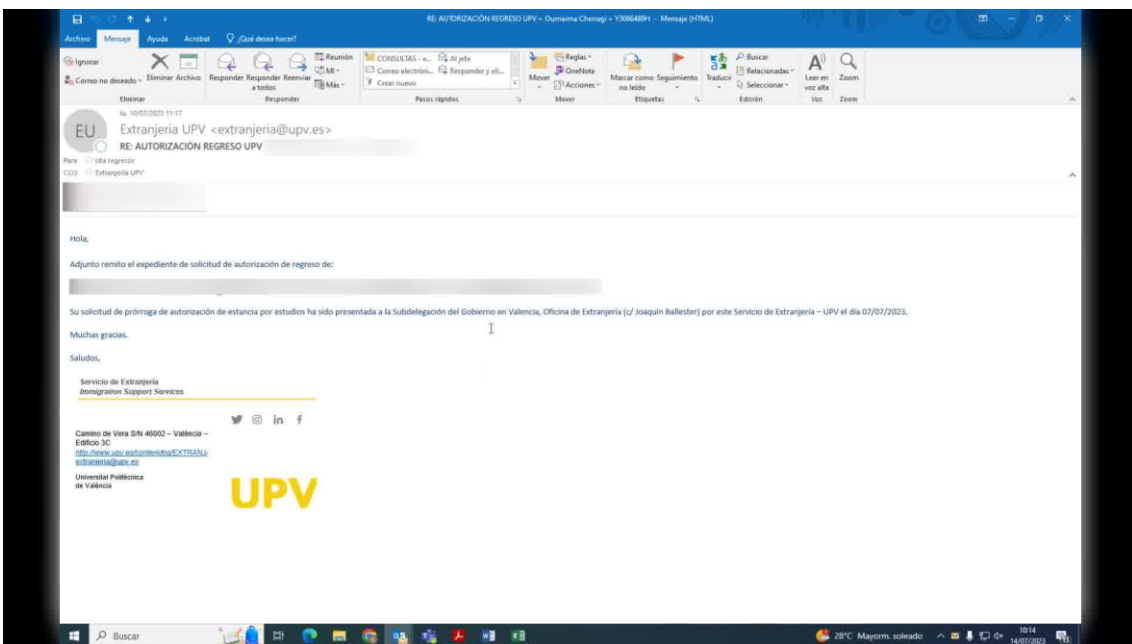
RE: AUTORIZACIÓN REGRESO UPV - Oumaima Chenagi - Y3086489H - Mensaje (HTML)

Archivo Mensaje Ayuda Acrobat ¿Qué desea hacer?

Ignorar
Correo no deseado
Eliminar Archivo
Eliminar
Responder Responder a todos Reenviar
Reunión
MI
Más
Responder
CONSULTAS - e...
Correo electróni...
Crear nuevo
Al jefe
Responder y eli...
Pasos rápidos
Mover
Reglas
OneNote
Acciones
Mover
Marcar como no leído
Seguimiento
Etiquetas
Traducir
Buscar
Relacionadas
Seleccionar
Edición
Leer en voz alta
Voz
Zoom
Zoom

lu. 10/07/2023 11:17
EU
Extranjeria UPV <extranjeria@upv.es>
RE: AUTORIZACIÓN REGRESO UPV
Para Cita regresór
CCO Extranjeria UPV

Hola,

Adjunto remito el expediente de solicitud de autorización de regreso de:

Su solicitud de prórroga de autorización de estancia por estudios ha sido presentada a la Subdelegación del Gobierno en Valencia, Oficina de Extranjería (c/ Joaquín Ballester) por este Servicio de Extranjería – UPV el día 07/07/2023.

Muchas gracias.

Saludos,

Servicio de Extranjería
Immigration Support Services

Camino de Vera S/N 46002 – València – Edificio 3C
http://www.upv.es/contenidos/EXTRANJ
extranjeria@upv.es
Universitat Politècnica de València

UPV

Buscar
28°C Mayorm. soleado
10:14
14/07/2023